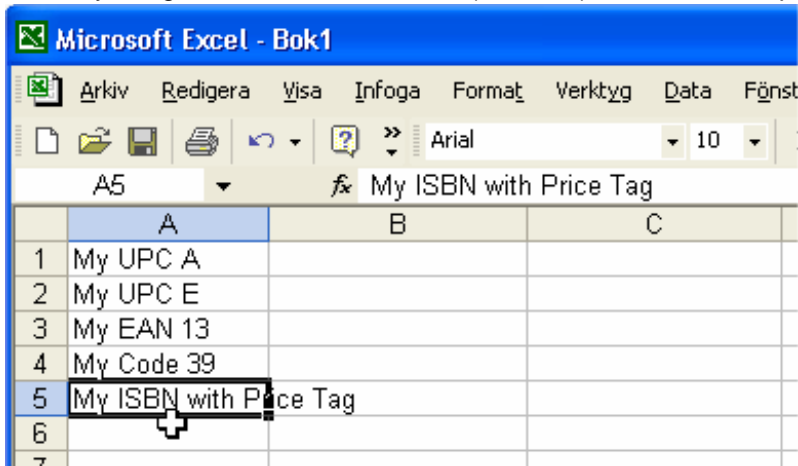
Microsoft Excel - Bok1

Arkiv Redigera Visa Infoga Format Verktyg Data Fönst

Arial 10

A5 fx My ISBN with Price Tag

| | A | B | C |
|---|---|---|---|
| 1 | My UPC A | | |
| 2 | My UPC E | | |
| 3 | My EAN 13 | | |
| 4 | My Code 39 | | |
| 5 | My ISBN with Price Tag | | |
| 6 | | | |
| 7 | | | |